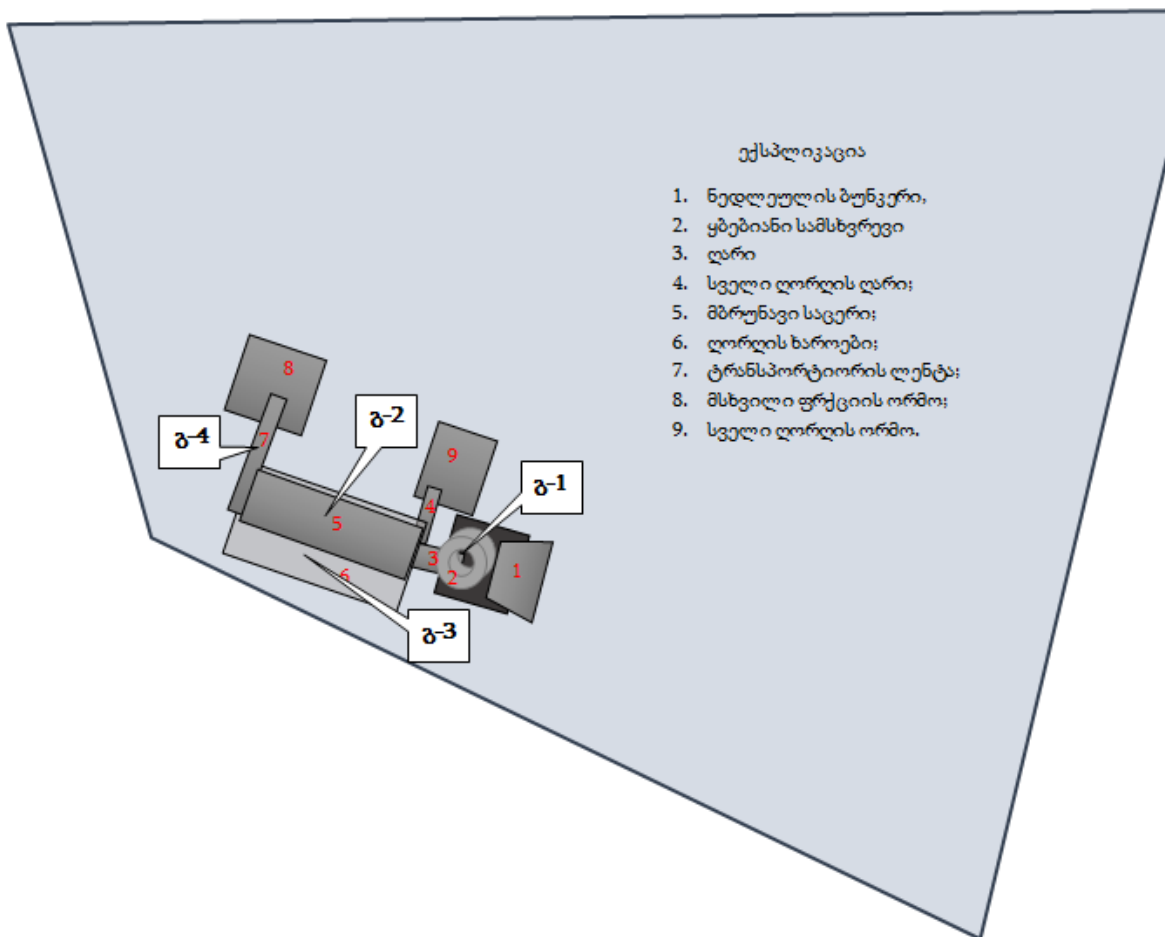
ექსპლიკაცია

1. ნედლეულის ბუნკერი,
2. ყბებიანი სამსხვრევი
3. ღარი
4. სველი ღორღის ღარი;
5. მბრუნავი საცერი;
6. ღორღის ხაროები;
7. ტრანსპორტიორის ლენტა;
8. მსხვილი ფრქციის ორმო;
9. სველი ღორღის ორმო.

8

გ-4

7

გ-2

9

გ-1

4

5

3

2

1

6

გ-3